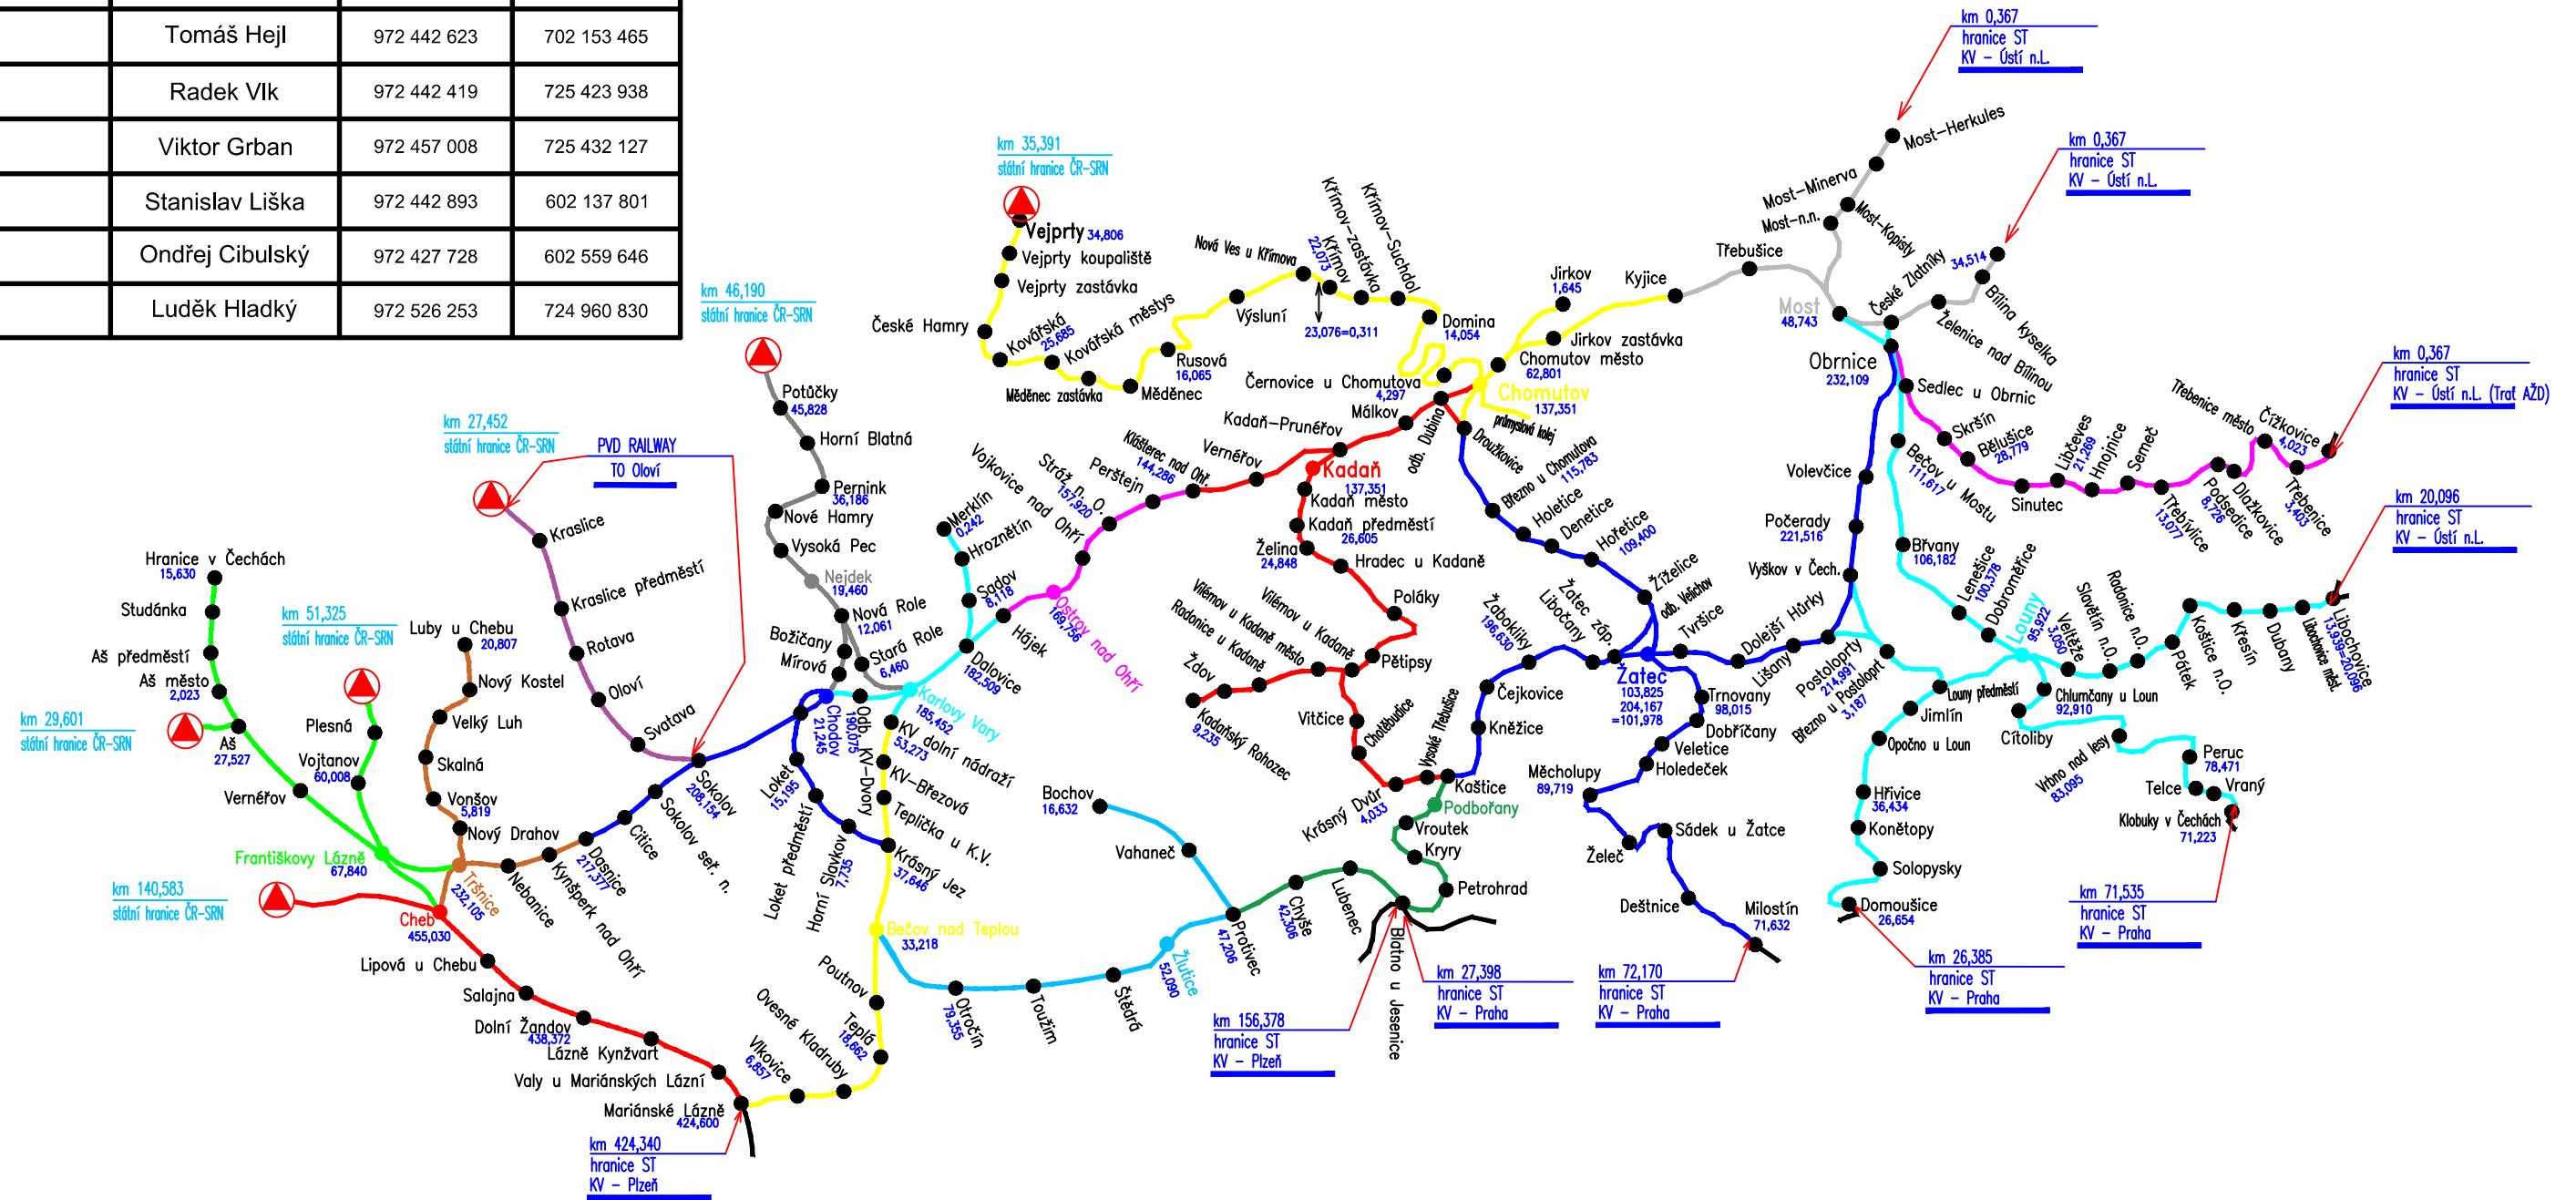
| | Tomáš Hejl | 972 442 623 | 702 153 465 |
|---|---|---|---|
| | Radek Vlk | 972 442 419 | 725 423 938 |
| | Viktor Grban | 972 457 008 | 725 432 127 |
| | Stanislav Liška | 972 442 893 | 602 137 801 |
| | Ondřej Cibulský | 972 427 728 | 602 559 646 |
| | Luděk Hladký | 972 526 253 | 724 960 830 |

km 0,367 hranice ST KV – Ústí n.L.
Most-Herkules
km 0,367 hranice ST KV – Ústí n.L.
km 35,391 státní hranice ČR-SRN
Vejprty 34,806
Vejprty koupaliště
Vejprty zastávka
České Hamry
Kovářská 25,685
Kovářská městys
Měděnec zastávka
Měděnec
Rusová 16,065
Výsluní
Nová Ves u Křímova
Křímov 22,073
23,076=0,311
Křímov-zastávka
Křímov-Suchdol
Domina 14,054
Černovice u Chomutova 4,297
Málkov
Jirkov 1,645
Kyjice
Jirkov zastávka
Chomutov město 62,801
Chomutov 137,351
průmyslová kolej
Třebušice
Most-Minerva
Most-n.n.
Most-Kopisty
Most 48,743
České Zlatníky
34,514
Bílina kyselka
Obrnice 232,109
Želenice nad Bílinou
Sedlec u Obrnic
Skršín
Bělušice 28,779
Libčeves 21,269
Hrnojnice
Semeč
Třebenice město
Čížkovice 4,023
km 0,367 hranice ST KV – Ústí n.L. (Trať AŽD)
Třebenice 3,403
Dlažkovice
Podsedice 8,726
Třebívlice 13,077
Sinutec
Bečov u Mostu 111,617
km 20,096 hranice ST KV – Ústí n.L.
km 46,190 státní hranice ČR-SRN
Potůčky 45,828
Horní Blatná
Pernink 36,186
Nové Hamry
Vysoká Pec
Nejdek 19,460
Nová Role 12,061
Stará Role 6,460
Božičany
Mírová
km 27,452 státní hranice ČR-SRN
PVD RAILWAY TO Oloví
Kraslice
Kraslice předměstí
Rotava
Oloví
Svatava
Sokolov 208,154
Vojkovice nad Ohří
Merklín 0,242
Hroznětín
Stráž n. O. 157,920
Perštejn
Klášterec nad Ohří 144,286
Verneřov
Kadaň-Prunéřov
odb. Dubina
Droužkovice
Březno u Chomutova 115,783
Holetice
Denetice
Hořetice 109,400
Kadaň 137,351
Kadaň město
Kadaň předměstí 26,605
Želina 24,848
Hradec u Kadaně
Poláky
Pětipsy
Sadov 8,118
Hájek
Ostrov nad Ohří 169,756
Dalovice 182,509
Karlovy Vary 185,452
KV dolní nádraží 53,273
KV-Březová
Tepliča u K.V.
Krásný Jez 37,646
Odb. KV-Dvory 190,075
Chodov 21,245
Loket 15,195
Loket předměstí
Horní Slavkov 7,135
Citice
Sokolov sev. n.
Dasnice 217,377
Kynšperk nad Ohří
Nebanice
Tršnice 232,105
Cheb 455,030
Hranice v Čechách 15,630
Studánka
Aš předměstí
Aš město 2,023
Aš 27,527
km 29,601 státní hranice ČR-SRN
km 51,325 státní hranice ČR-SRN
Plesná
Vojtanov 60,008
Luby u Chebu 20,807
Nový Kostel
Velký Luh
Skalná
Vonšov 5,819
Nový Drahov
Verneřov
Františkovy Lázně 67,840
km 140,583 státní hranice ČR-SRN
Lipová u Chebu
Salajna
Dolní Žandov 438,372
Lázně Kynžvart
Valy u Mariánských Lázní
Mariánské Lázně 424,600
km 424,340 hranice ST KV – Plzeň
Vlkovice 6,857
Ovesné Kladruby
Teplá 18,662
Poutnov
Bečov nad Teplou 33,218
Otročín 79,355
Toužim
Štědrá
Žlutice 52,090
Bochov 16,632
Vahaneč
Protivec 47,206
Chyše 42,306
Lubenec
Blatno u Jesenice
km 156,378 hranice ST KV – Plzeň
Vilémov u Kadaně město
Vilémov u Kadaně
Radonice u Kadaně
Ždov
Kadaňský Rohozec 9,235
Vitčice
Chotěbudice
Vysoké Třebušice
Krásný Dvůr 4,033
Kaštice
Podbořany
Vroutek
Kryry
Petrohrad
km 27,398 hranice ST KV – Praha
Žabokliky 196,630
Libočany
Žatec záp.
Žatec 103,825 204,167 =101,978
Čejkovice
Kněžice
Měcholupy 89,719
Žiželice
odb. Velichov
Tvršice
Trnovany 98,015
Dobříčany
Veletice
Holedeček
Sádek u Žatce
Želeč
Deštnice
Milostín 71,632
km 72,170 hranice ST KV – Praha
Volevčice
Počerady 221,516
Vyškov v Čech.
Dolejší Hůrky
Lišany
Postoloprty 214,991
Březno u Postoloprt 3,187
Břvany 106,182
Lenešice 100,378
Dobroměřice
Louny 95,922
Louny předměstí
Jimlín
Opočno u Loun
Hřivice 36,434
Konětopy
Solopysky
Domoušice 26,654
km 26,385 hranice ST KV – Praha
Veltěže 3,050
Chlumčany u Loun 92,910
Cítoliby
Slavětín n.O.
Radonice n.O.
Vrbno nad lesy 83,095
Peruc 78,471
Telce
Vranný
Klobuky v Čechách 71,223
km 71,535 hranice ST KV – Praha
Pátek
Koštice n.O.
Křesín
Dubany
Libochovice město
Libochovice 13,939=20,096